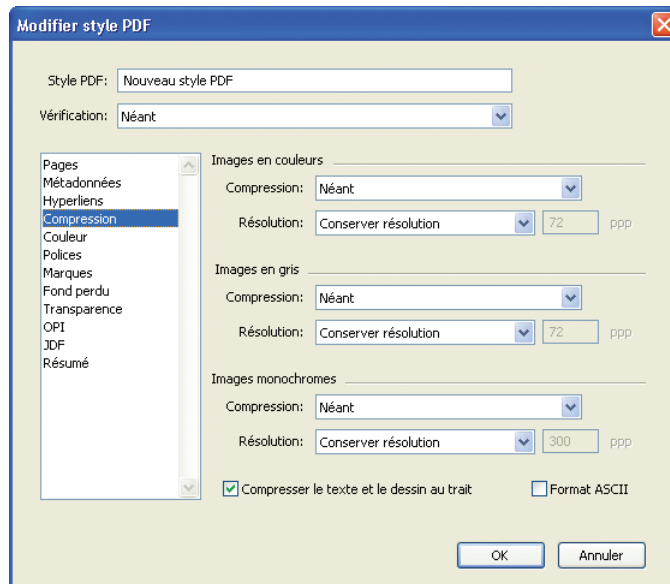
Modifier style PDF

Style PDF: Nouveau style PDF

Vérification: Néant

Pages
Métadonnées
Hyperliens
Compression
Couleur
Polices
Marques
Fond perdu
Transparence
OPI
JDF
Résumé

Images en couleurs

Compression: Néant

Résolution: Conserver résolution 72 ppp

Images en gris

Compression: Néant

Résolution: Conserver résolution 72 ppp

Images monochromes

Compression: Néant

Résolution: Conserver résolution 300 ppp

Compresser le texte et le dessin au trait

Format ASCII

OK

Annuler